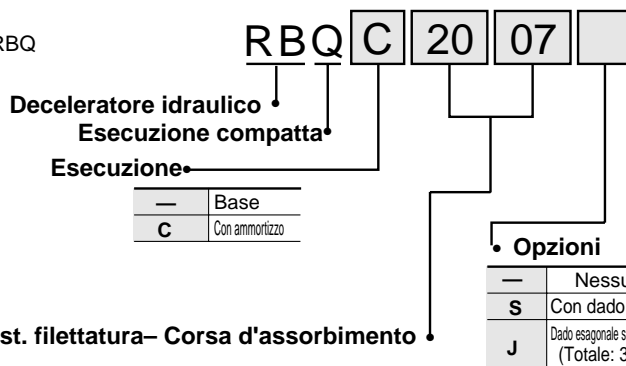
RBQ

RBQ C 20 07

Deceleratore idraulico

Esecuzione compatta

Esecuzione

| — | Base |
|---|---|
| C | Con ammortizzo |

Opzioni

| — | Nessu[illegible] |
|---|---|
| S | Con dado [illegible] |
| J | Dado esagonale s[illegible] (Totale: 3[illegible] |

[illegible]st. filettatura– Corsa d'assorbimento